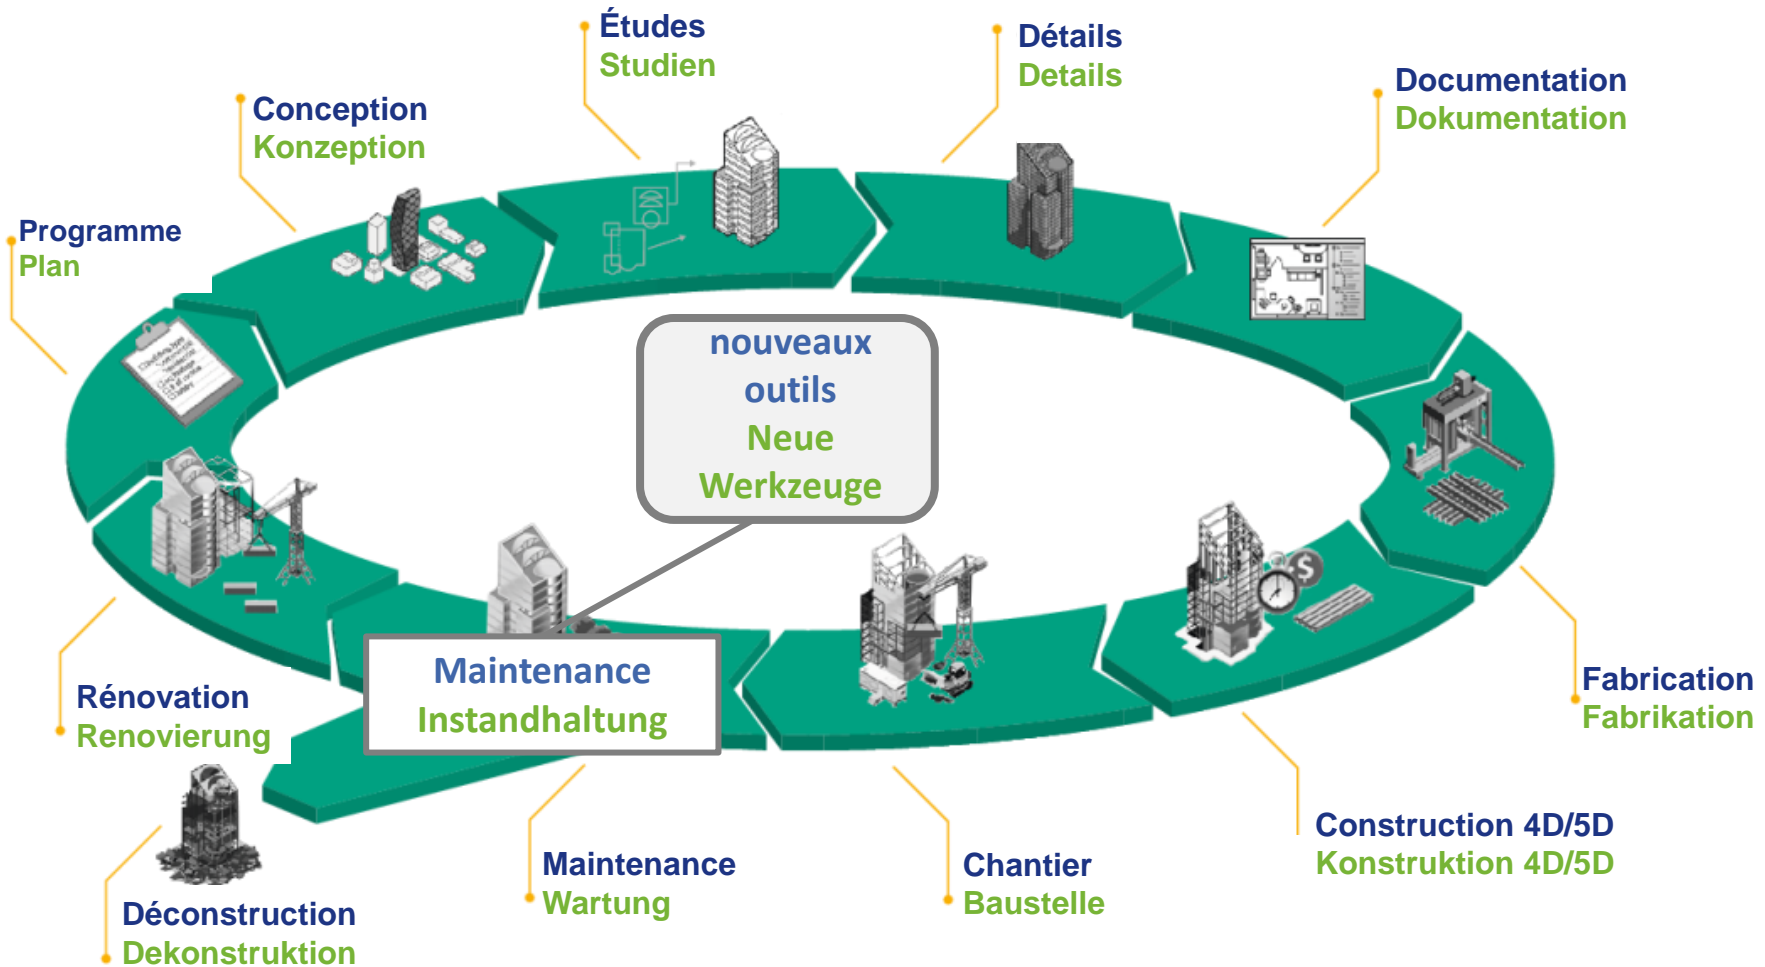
Études
Studien

Détails
Details

Documentation
Dokumentation

Conception
Konzeption

Programme
Plan

nouveaux outils
Neue Werkzeuge

Fabrication
Fabrikation

Maintenance
Instandhaltung

Rénovation
Renovierung

Construction 4D/5D
Konstruktion 4D/5D

Chantier
Baustelle

Maintenance
Wartung

Déconstruction
Dekonstruktion